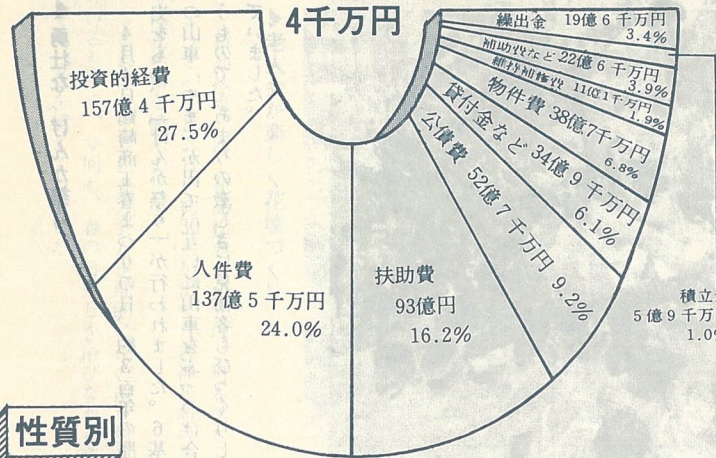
4千万円

繰出金 19億6千万円 3.4%

補助費など 22億6千万円 3.9%

維持補修費 11億1千万円 1.9%

物件費 38億7千万円 6.8%

貸付金など 34億9千万円 6.1%

公債費 52億7千万円 9.2%

投資的経費 157億4千万円 27.5%

人件費 137億5千万円 24.0%

扶助費 93億円 16.2%

積立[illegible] 5億9千万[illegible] 1.0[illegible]

性質別